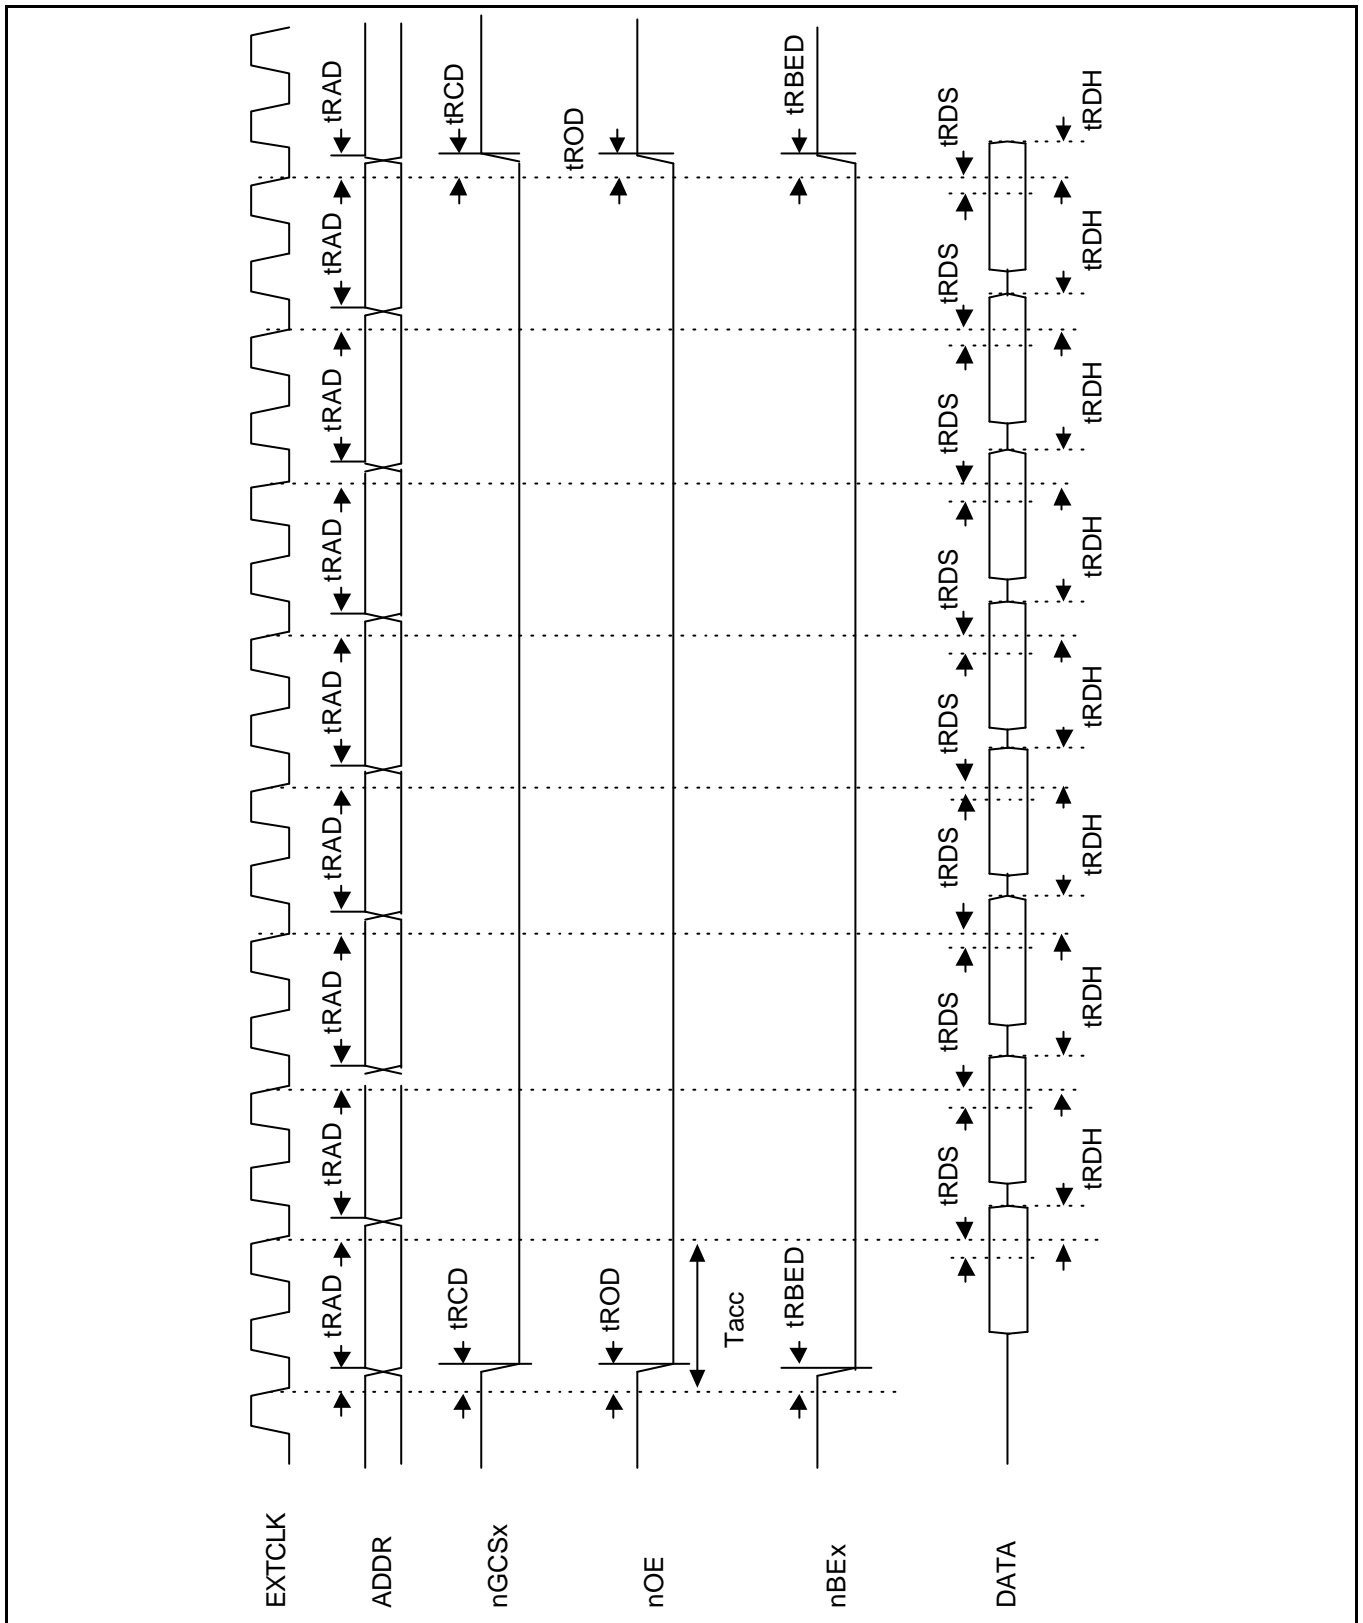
EXTCLK
ADDR
nGCSx
nOE
nBEx
DATA

tRAD
tRAD
tRAD
tRAD
tRAD
tRAD
tRAD
tRAD
tRAD

tRCD
tRCD

tROD
tROD

Tacc

tRBED
tRBED

tRDS
tRDS
tRDS
tRDS
tRDS
tRDS
tRDS
tRDS
tRDS

tRDH
tRDH
tRDH
tRDH
tRDH
tRDH
tRDH
tRDH